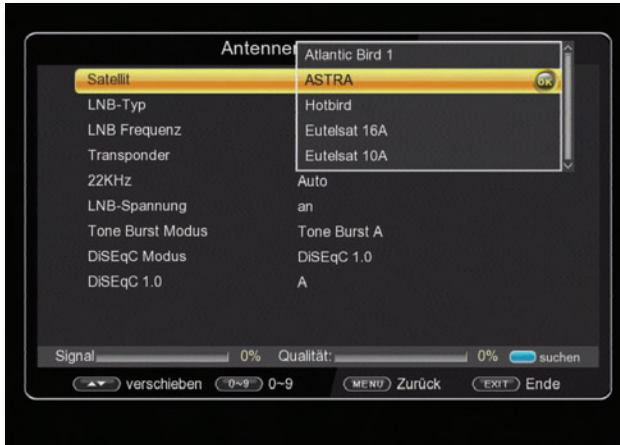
Antenne

Atlantic Bird 1
ASTRA OK
Hotbird
Eutelsat 16A
Eutelsat 10A

Satellit
LNB-Typ
LNB Frequenz
Transponder
22KHz Auto
LNB-Spannung an
Tone Burst Modus Tone Burst A
DiSEqC Modus DiSEqC 1.0
DiSEqC 1.0 A

Signal 0% Qualität: 0% suchen

▲▼ verschieben 0~9 0~9 MENU Zurück EXIT Ende